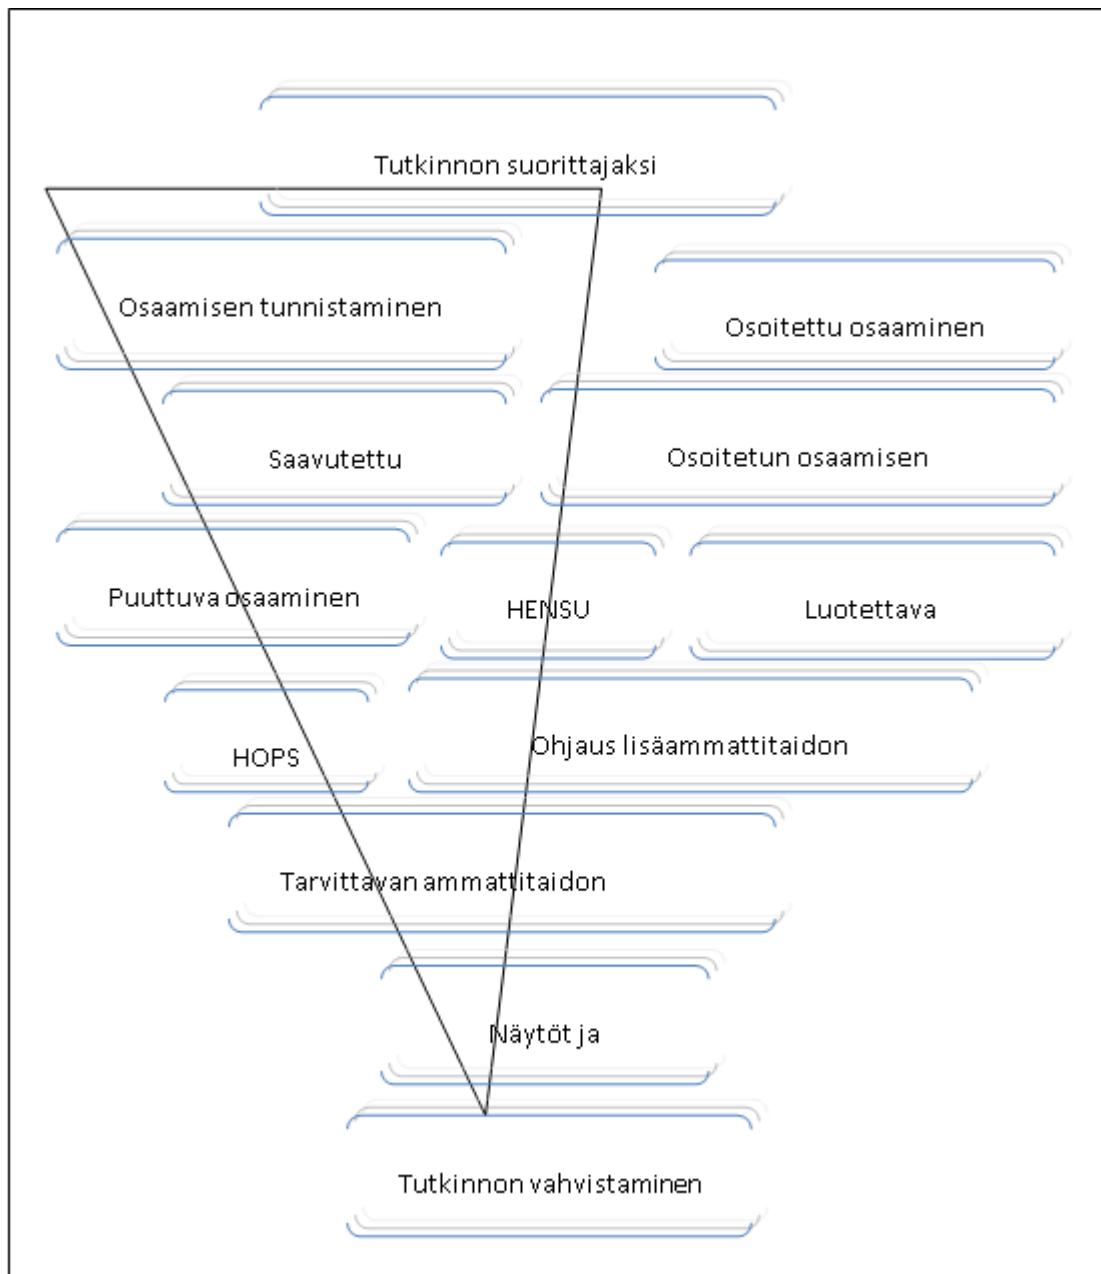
Tutkinnon suorittajaksi

Osaamisen tunnistaminen

Osoitettu osaaminen

Saavutettu

Osoitetun osaamisen

Puuttuva osaaminen

HENSU

Luotettava

HOPS

Ohjaus lisäammattitaidon

Tarvittavan ammattitaidon

Näytöt ja

Tutkinnon vahvistaminen